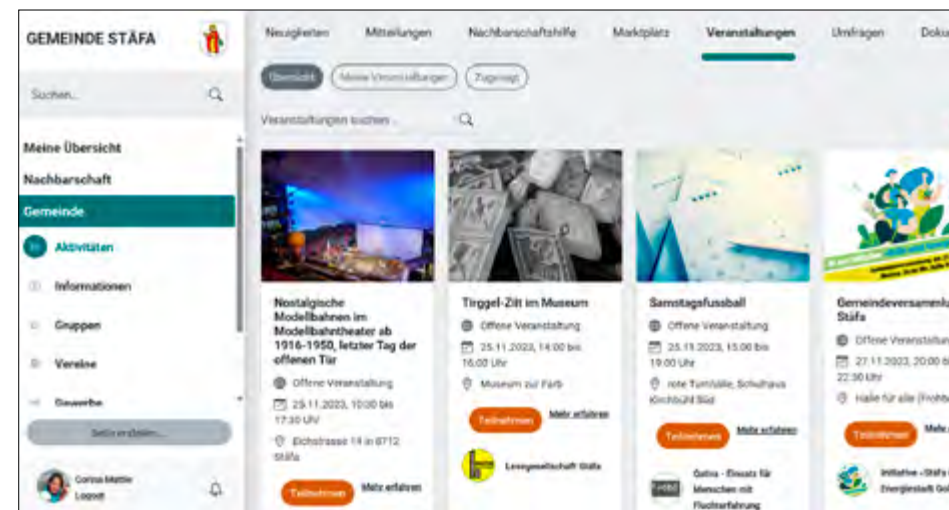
GEMEINDE STÄFA

Suchen...

Meine Übersicht
Nachbarschaft
Gemeinde
Aktivitäten
Informationen
Gruppen
Vereine
Gewerbe

Seite erstellen...

Corina Mattle
Logout

Neuigkeiten | Mitteilungen | Nachbarschaftshilfe | Marktplatz | Veranstaltungen | Umfragen | Doku

Übersicht | Meine Veranstaltungen | Zugesagt

Veranstaltungen suchen ...

Nostalgische Modellbahnen im Modellbahntheater ab 1916-1950, letzter Tag der offenen Tür
Offene Veranstaltung
25.11.2023, 10:00 bis 17:30 Uhr
Eichstrasse 14 in 8712 Stäfa
Teilnehmen
Mehr erfahren

Tirggel-Zît im Museum
Offene Veranstaltung
25.11.2023, 14:00 bis 16:00 Uhr
Museum zur Farb
Teilnehmen
Mehr erfahren
Lesegesellschaft Stäfa

Samstagsfussball
Offene Veranstaltung
25.11.2023, 15:00 bis 19:00 Uhr
rote Turnhalle, Schulhaus Kirchbühl Süd
Teilnehmen
Mehr erfahren
Gaiha - Einsatz für Menschen mit Fluchterfahrung

Gemeindeversammlu Stäfa
Offene Veranstaltun
27.11.2023, 20:00 b 22:30 Uhr
Halle für alle (Frohb
Teilnehmen
Mehr e
Initiative - Stäfa Energiestadt Gol